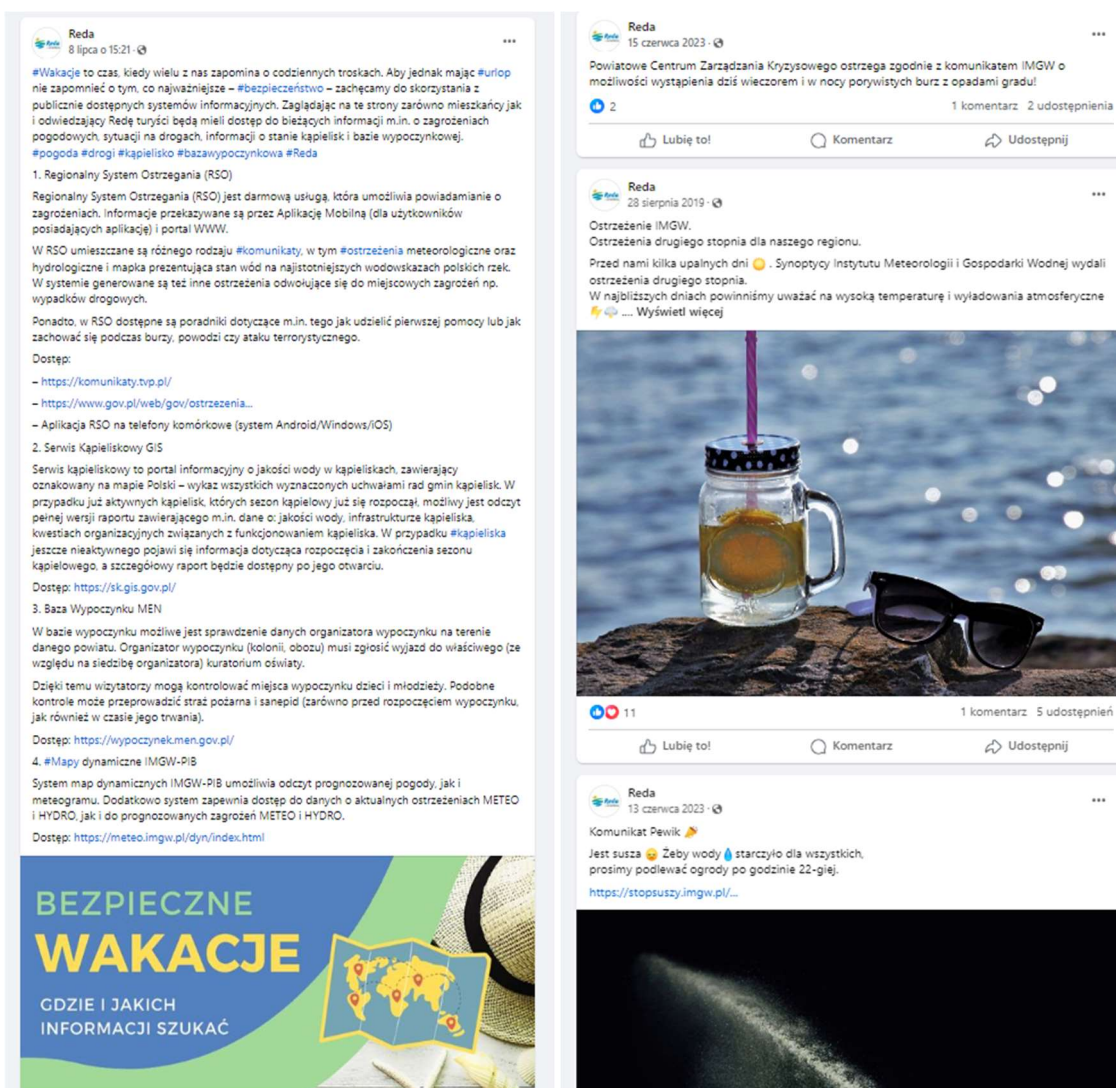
Reda
8 lipca o 15:21 ·
...

#Wakacje to czas, kiedy wielu z nas zapomina o codziennych troskach. Aby jednak mając #urlop nie zapomnieć o tym, co najważniejsze – #bezpieczeństwo – zachęcamy do skorzystania z publicznie dostępnych systemów informacyjnych. Zaglądając na te strony zarówno mieszkańcy jak i odwiedzający Redę turyści będą mieli dostęp do bieżących informacji m.in. o zagrożeniach pogodowych, sytuacji na drogach, informacji o stanie kąpielisk i bazie wypoczynkowej. #pogoda #drogi #kąpielisko #bazawypoczynkowa #Reda

1. Regionalny System Ostrzegania (RSO)

Regionalny System Ostrzegania (RSO) jest darmową usługą, która umożliwia powiadamianie o zagrożeniach. Informacje przekazywane są przez Aplikację Mobilną (dla użytkowników posiadających aplikację) i portal WWW.

W RSO umieszczane są różnego rodzaju #komunikaty, w tym #ostrzeżenia meteorologiczne oraz hydrologiczne i mapka prezentująca stan wód na najistotniejszych wodowskazach polskich rzek. W systemie generowane są też inne ostrzeżenia odwołujące się do miejscowych zagrożeń np. wypadków drogowych.

Ponadto, w RSO dostępne są poradniki dotyczące m.in. tego jak udzielić pierwszej pomocy lub jak zachować się podczas burzy, powodzi czy ataku terrorystycznego.

Dostęp:

– https://komunikaty.tvp.pl/

– https://www.gov.pl/web/gov/ostrzezenia...

– Aplikacja RSO na telefony komórkowe (system Android/Windows/iOS)

2. Serwis Kąpieliskowy GIS

Serwis kąpieliskowy to portal informacyjny o jakości wody w kąpieliskach, zawierający oznakowany na mapie Polski – wykaz wszystkich wyznaczonych uchwałami rad gmin kąpielisk. W przypadku już aktywnych kąpielisk, których sezon kąpielowy już się rozpoczął, możliwy jest odczyt pełnej wersji raportu zawierającego m.in. dane o: jakości wody, infrastrukturze kąpieliska, kwestiach organizacyjnych związanych z funkcjonowaniem kąpieliska. W przypadku #kąpieliska jeszcze nieaktywnego pojawi się informacja dotycząca rozpoczęcia i zakończenia sezonu kąpielowego, a szczegółowy raport będzie dostępny po jego otwarciu.

Dostęp: https://sk.gis.gov.pl/

3. Baza Wypoczynku MEN

W bazie wypoczynku możliwe jest sprawdzenie danych organizatora wypoczynku na terenie danego powiatu. Organizator wypoczynku (kolonii, obozu) musi zgłosić wyjazd do właściwego (ze względu na siedzibę organizatora) kuratorium oświaty.

Dzięki temu wizytatorzy mogą kontrolować miejsca wypoczynku dzieci i młodzieży. Podobne kontrole może przeprowadzić straż pożarna i sanepid (zarówno przed rozpoczęciem wypoczynku, jak również w czasie jego trwania).

Dostęp: https://wypoczynek.men.gov.pl/

4. #Mapy dynamiczne IMGW-PIB

System map dynamicznych IMGW-PIB umożliwia odczyt prognozowanej pogody, jak i meteogramu. Dodatkowo system zapewnia dostęp do danych o aktualnych ostrzeżeniach METEO i HYDRO, jak i do prognozowanych zagrożeń METEO i HYDRO.

Dostęp: https://meteo.imgw.pl/dyn/index.html

BEZPIECZNE
WAKACJE
GDZIE I JAKICH INFORMACJI SZUKAĆ

Reda
15 czerwca 2023 ·
...

Powiatowe Centrum Zarządzania Kryzysowego ostrzega zgodnie z komunikatem IMGW o możliwości wystąpienia dziś wieczorem i w nocy porywistych burz z opadami gradu!

2
1 komentarz 2 udostępnienia

Lubię to!
Komentarz
Udostępnij

Reda
28 sierpnia 2019 ·
...

Ostrzeżenie IMGW.
Ostrzeżenia drugiego stopnia dla naszego regionu.

Przed nami kilka upalnych dni . Synoptycy Instytutu Meteorologii i Gospodarki Wodnej wydali ostrzeżenia drugiego stopnia.
W najbliższych dniach powinniśmy uważać na wysoką temperaturę i wyładowania atmosferyczne .... Wyświetl więcej

11
1 komentarz 5 udostępnień

Lubię to!
Komentarz
Udostępnij

Reda
13 czerwca 2023 ·
...

Komunikat Pewik

Jest susza Żeby wody starczyło dla wszystkich, prosimy podlewać ogrody po godzinie 22-giej.

https://stopsuszy.imgw.pl/...